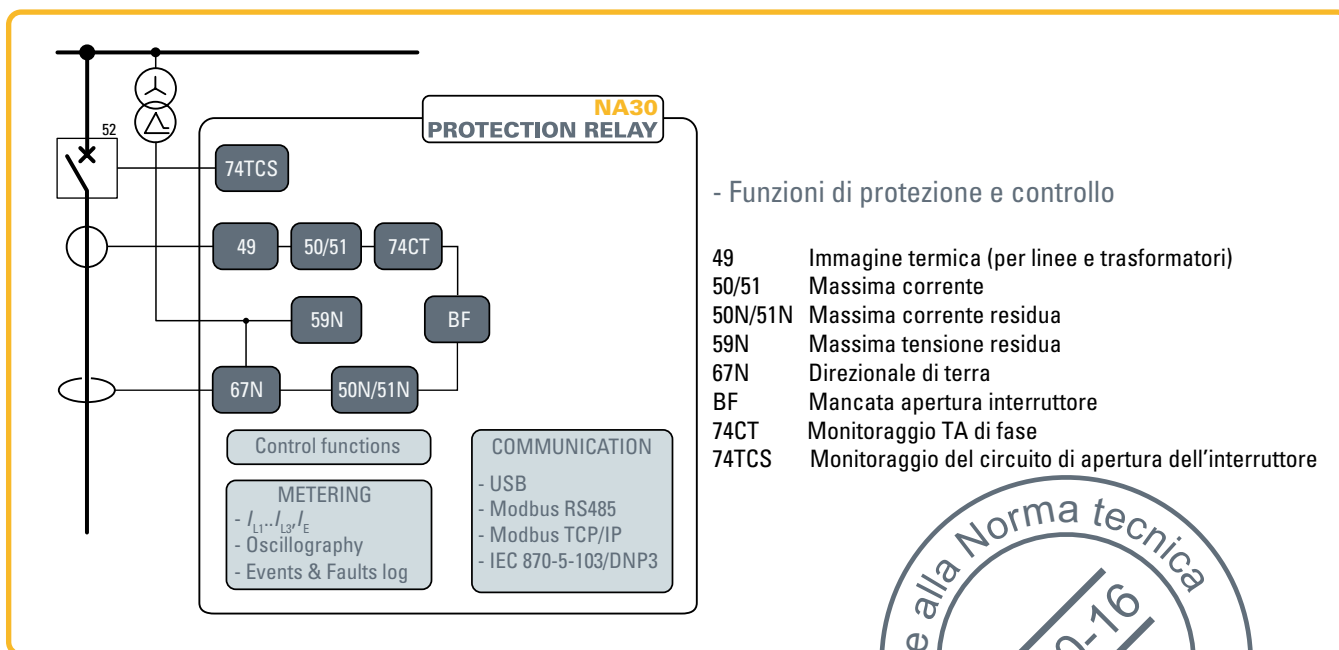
52

NA30
PROTECTION RELAY

74TCS

49

50/51

74CT

59N

BF

67N

50N/51N

Control functions

METERING
- $I_{L1}..I_{L3}, I_E$
- Oscillography
- Events & Faults log

COMMUNICATION
- USB
- Modbus RS485
- Modbus TCP/IP
- IEC 870-5-103/DNP3

- Funzioni di protezione e controllo

| | |
|---|---|
| 49 | Immagine termica (per linee e trasformatori) |
| 50/51 | Massima corrente |
| 50N/51N | Massima corrente residua |
| 59N | Massima tensione residua |
| 67N | Direzionale di terra |
| BF | Mancata apertura interruttore |
| 74CT | Monitoraggio TA di fase |
| 74TCS | Monitoraggio del circuito di apertura dell’interruttore |

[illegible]e alla Norma tecnica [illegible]0-16